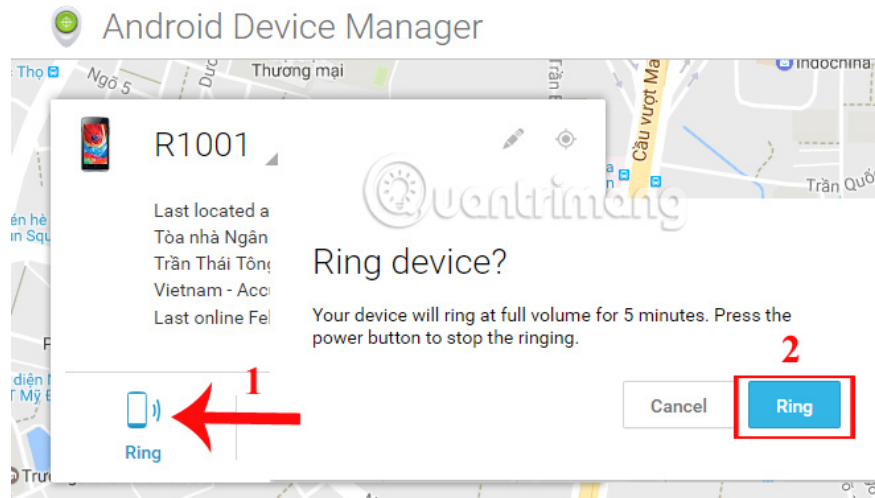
Android Device Manager

Thọ
Ngõ 5
Đức
Thương mại
Trần
Cầu vượt Ma
Indochina
Trần Quố
ến hè
n Squ
P
diện M
T Mỹ Đ
Trư

R1001

Last located a
Tòa nhà Ngân
Trần Thái Tông
Vietnam - Acc
Last online Fel

Quantrimang

Ring device?

Your device will ring at full volume for 5 minutes. Press the power button to stop the ringing.

1
2

Ring

Cancel
Ring